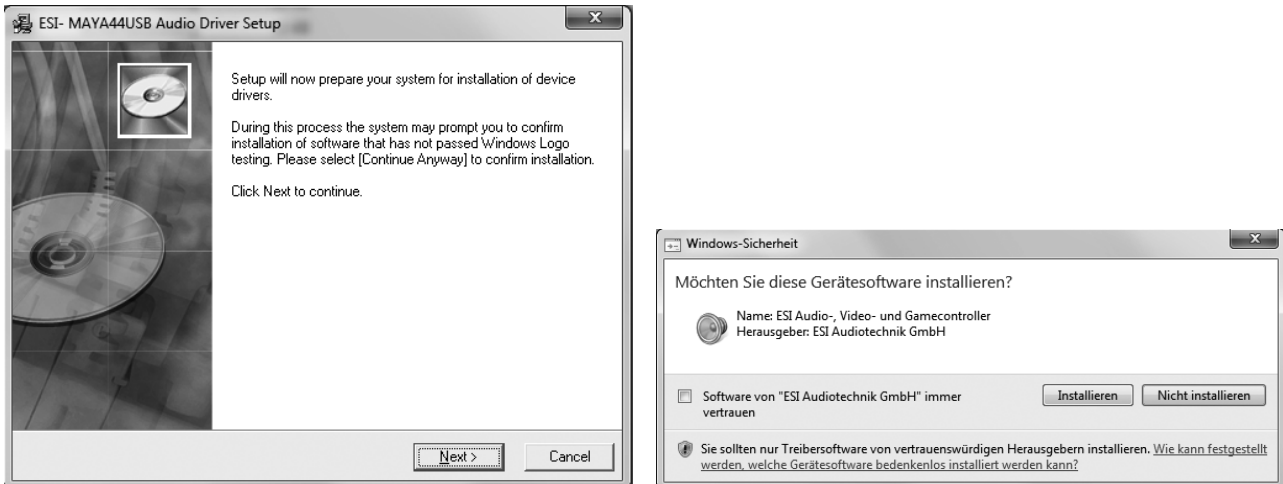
ESI- MAYA44USB Audio Driver Setup

Setup will now prepare your system for installation of device drivers.

During this process the system may prompt you to confirm installation of software that has not passed Windows Logo testing. Please select [Continue Anyway] to confirm installation.

Click Next to continue.

Next >

Cancel

Windows-Sicherheit

Möchten Sie diese Gerätesoftware installieren?

Name: ESI Audio-, Video- und Gamecontroller
Herausgeber: ESI Audiotechnik GmbH

Software von "ESI Audiotechnik GmbH" immer vertrauen

Installieren

Nicht installieren

Sie sollten nur Treibersoftware von vertrauenswürdigen Herausgebern installieren. Wie kann festgestellt werden, welche Gerätesoftware bedenkenlos installiert werden kann?